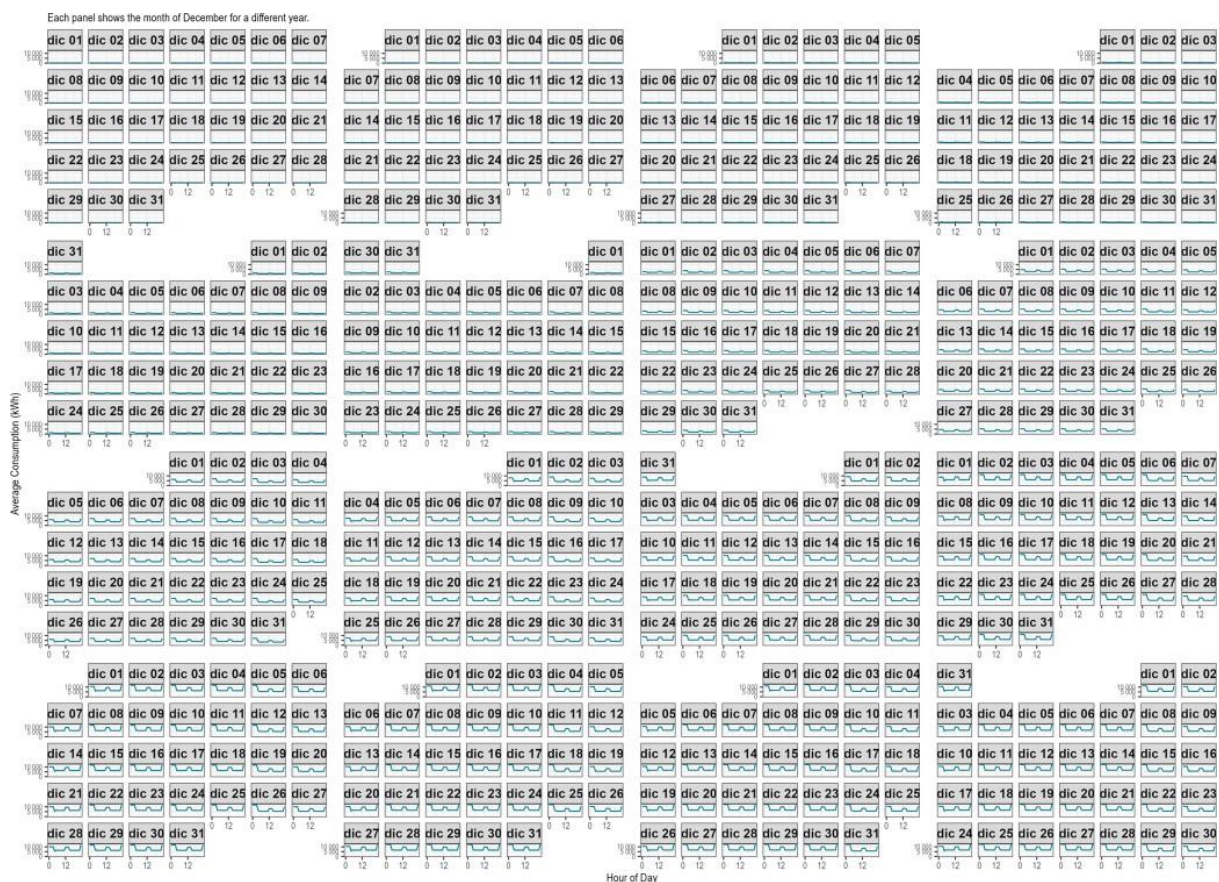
Each panel shows the month of December for a different year.

dic 01 dic 02 dic 03 dic 04 dic 05 dic 06 dic 07
dic 08 dic 09 dic 10 dic 11 dic 12 dic 13 dic 14
dic 15 dic 16 dic 17 dic 18 dic 19 dic 20 dic 21
dic 22 dic 23 dic 24 dic 25 dic 26 dic 27 dic 28
dic 29 dic 30 dic 31

dic 01 dic 02 dic 03 dic 04 dic 05 dic 06
dic 07 dic 08 dic 09 dic 10 dic 11 dic 12 dic 13
dic 14 dic 15 dic 16 dic 17 dic 18 dic 19 dic 20
dic 21 dic 22 dic 23 dic 24 dic 25 dic 26 dic 27
dic 28 dic 29 dic 30 dic 31

dic 01 dic 02 dic 03 dic 04 dic 05
dic 06 dic 07 dic 08 dic 09 dic 10 dic 11 dic 12
dic 13 dic 14 dic 15 dic 16 dic 17 dic 18 dic 19
dic 20 dic 21 dic 22 dic 23 dic 24 dic 25 dic 26
dic 27 dic 28 dic 29 dic 30 dic 31

dic 01 dic 02 dic 03
dic 04 dic 05 dic 06 dic 07 dic 08 dic 09 dic 10
dic 11 dic 12 dic 13 dic 14 dic 15 dic 16 dic 17
dic 18 dic 19 dic 20 dic 21 dic 22 dic 23 dic 24
dic 25 dic 26 dic 27 dic 28 dic 29 dic 30 dic 31

dic 31 dic 01 dic 02
dic 03 dic 04 dic 05 dic 06 dic 07 dic 08 dic 09
dic 10 dic 11 dic 12 dic 13 dic 14 dic 15 dic 16
dic 17 dic 18 dic 19 dic 20 dic 21 dic 22 dic 23
dic 24 dic 25 dic 26 dic 27 dic 28 dic 29 dic 30

dic 30 dic 31 dic 01
dic 02 dic 03 dic 04 dic 05 dic 06 dic 07 dic 08
dic 09 dic 10 dic 11 dic 12 dic 13 dic 14 dic 15
dic 16 dic 17 dic 18 dic 19 dic 20 dic 21 dic 22
dic 23 dic 24 dic 25 dic 26 dic 27 dic 28 dic 29

dic 01 dic 02 dic 03 dic 04 dic 05 dic 06 dic 07
dic 08 dic 09 dic 10 dic 11 dic 12 dic 13 dic 14
dic 15 dic 16 dic 17 dic 18 dic 19 dic 20 dic 21
dic 22 dic 23 dic 24 dic 25 dic 26 dic 27 dic 28
dic 29 dic 30 dic 31

dic 01 dic 02 dic 03 dic 04 dic 05
dic 06 dic 07 dic 08 dic 09 dic 10 dic 11 dic 12
dic 13 dic 14 dic 15 dic 16 dic 17 dic 18 dic 19
dic 20 dic 21 dic 22 dic 23 dic 24 dic 25 dic 26
dic 27 dic 28 dic 29 dic 30 dic 31

dic 01 dic 02 dic 03 dic 04
dic 05 dic 06 dic 07 dic 08 dic 09 dic 10 dic 11
dic 12 dic 13 dic 14 dic 15 dic 16 dic 17 dic 18
dic 19 dic 20 dic 21 dic 22 dic 23 dic 24 dic 25
dic 26 dic 27 dic 28 dic 29 dic 30 dic 31

dic 01 dic 02 dic 03
dic 04 dic 05 dic 06 dic 07 dic 08 dic 09 dic 10
dic 11 dic 12 dic 13 dic 14 dic 15 dic 16 dic 17
dic 18 dic 19 dic 20 dic 21 dic 22 dic 23 dic 24
dic 25 dic 26 dic 27 dic 28 dic 29 dic 30 dic 31

dic 31 dic 01 dic 02
dic 03 dic 04 dic 05 dic 06 dic 07 dic 08 dic 09
dic 10 dic 11 dic 12 dic 13 dic 14 dic 15 dic 16
dic 17 dic 18 dic 19 dic 20 dic 21 dic 22 dic 23
dic 24 dic 25 dic 26 dic 27 dic 28 dic 29 dic 30

dic 01 dic 02 dic 03 dic 04 dic 05 dic 06 dic 07
dic 08 dic 09 dic 10 dic 11 dic 12 dic 13 dic 14
dic 15 dic 16 dic 17 dic 18 dic 19 dic 20 dic 21
dic 22 dic 23 dic 24 dic 25 dic 26 dic 27 dic 28
dic 29 dic 30 dic 31

dic 01 dic 02 dic 03 dic 04 dic 05 dic 06
dic 07 dic 08 dic 09 dic 10 dic 11 dic 12 dic 13
dic 14 dic 15 dic 16 dic 17 dic 18 dic 19 dic 20
dic 21 dic 22 dic 23 dic 24 dic 25 dic 26 dic 27
dic 28 dic 29 dic 30 dic 31

dic 01 dic 02 dic 03 dic 04 dic 05
dic 06 dic 07 dic 08 dic 09 dic 10 dic 11 dic 12
dic 13 dic 14 dic 15 dic 16 dic 17 dic 18 dic 19
dic 20 dic 21 dic 22 dic 23 dic 24 dic 25 dic 26
dic 27 dic 28 dic 29 dic 30 dic 31

dic 01 dic 02 dic 03 dic 04
dic 05 dic 06 dic 07 dic 08 dic 09 dic 10 dic 11
dic 12 dic 13 dic 14 dic 15 dic 16 dic 17 dic 18
dic 19 dic 20 dic 21 dic 22 dic 23 dic 24 dic 25
dic 26 dic 27 dic 28 dic 29 dic 30 dic 31

dic 31 dic 01 dic 02
dic 03 dic 04 dic 05 dic 06 dic 07 dic 08 dic 09
dic 10 dic 11 dic 12 dic 13 dic 14 dic 15 dic 16
dic 17 dic 18 dic 19 dic 20 dic 21 dic 22 dic 23
dic 24 dic 25 dic 26 dic 27 dic 28 dic 29 dic 30

10 000
5 000
0

0 12

Average Consumption (kWh)

Hour of Day